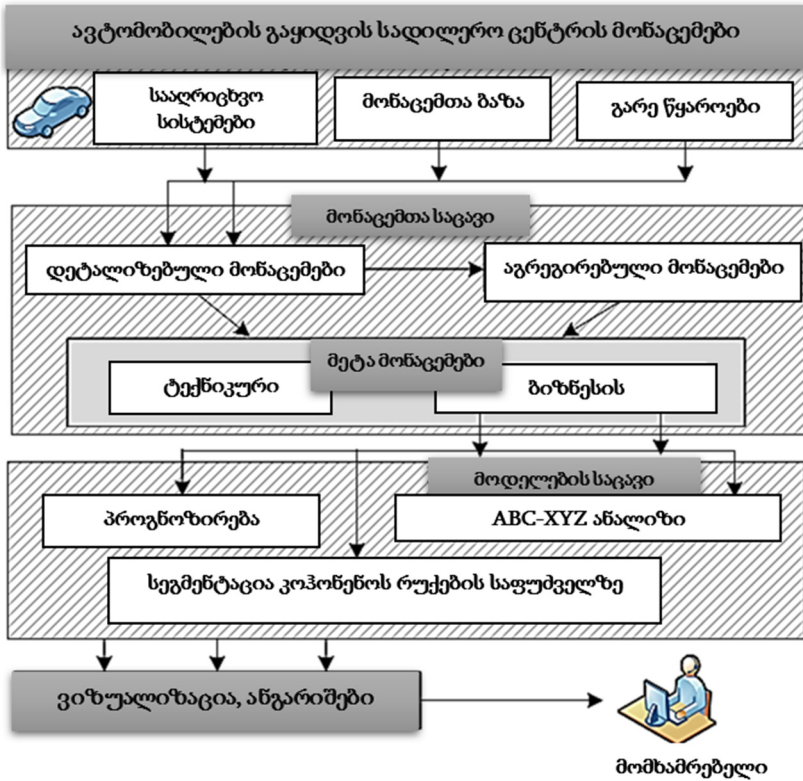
ავტომობილების გაყიდვის სადილერო ცენტრის მონაცემები

სააღრიცხვო სისტემები

მონაცემთა ბაზა

გარე წყაროები

მონაცემთა საცავი

დეტალიზებული მონაცემები

აგრეგირებული მონაცემები

მეტა მონაცემები

ტექნიკური

ბიზნესის

მოდელების საცავი

პროგნოზირება

ABC-XYZ ანალიზი

სეგმენტაცია კოჰონენის რუქების საფუძველზე

ვიზუალიზაცია, ანგარიშები

მომხმარებელი